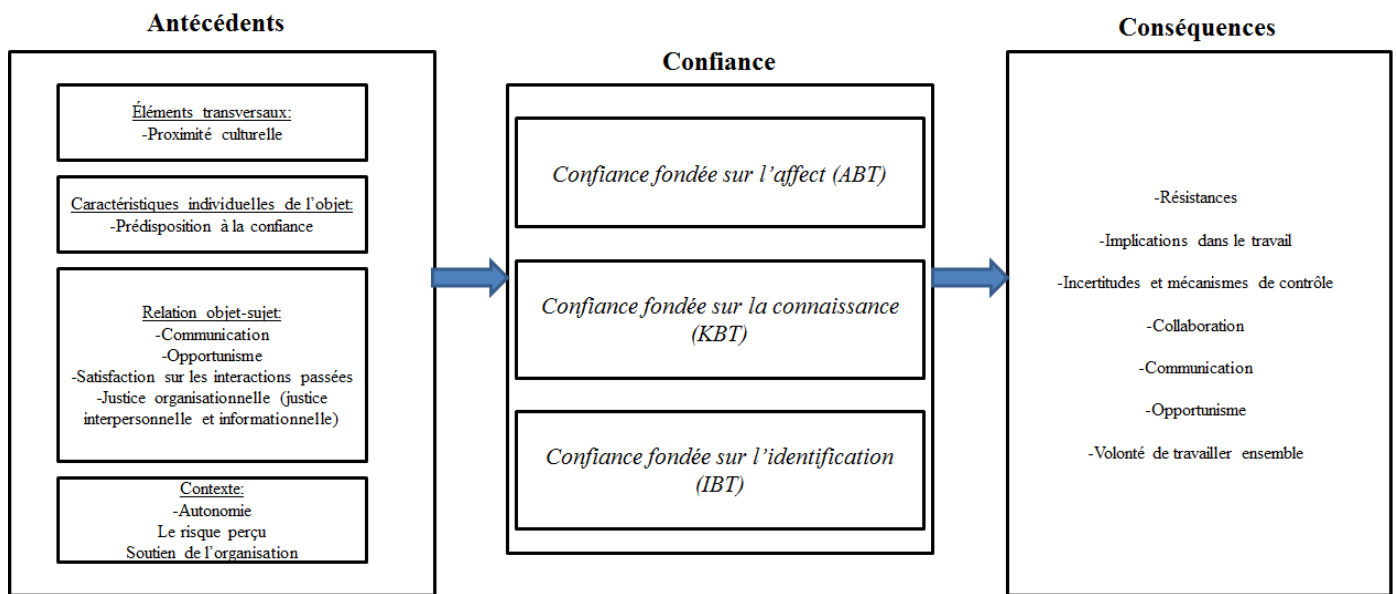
Antécédents

Éléments transversaux:
-Proximité culturelle

Caractéristiques individuelles de l'objet:
-Prédisposition à la confiance

Relation objet-sujet:
-Communication
-Opportunisme
-Satisfaction sur les interactions passées
-Justice organisationnelle (justice interpersonnelle et informationnelle)

Contexte:
-Autonomie
Le risque perçu
Soutien de l'organisation

Confiance

Confiance fondée sur l'affect (ABT)

Confiance fondée sur la connaissance (KBT)

Confiance fondée sur l'identification (IBT)

Conséquences

-Résistances
-Implications dans le travail
-Incertitudes et mécanismes de contrôle
-Collaboration
-Communication
-Opportunisme
-Volonté de travailler ensemble